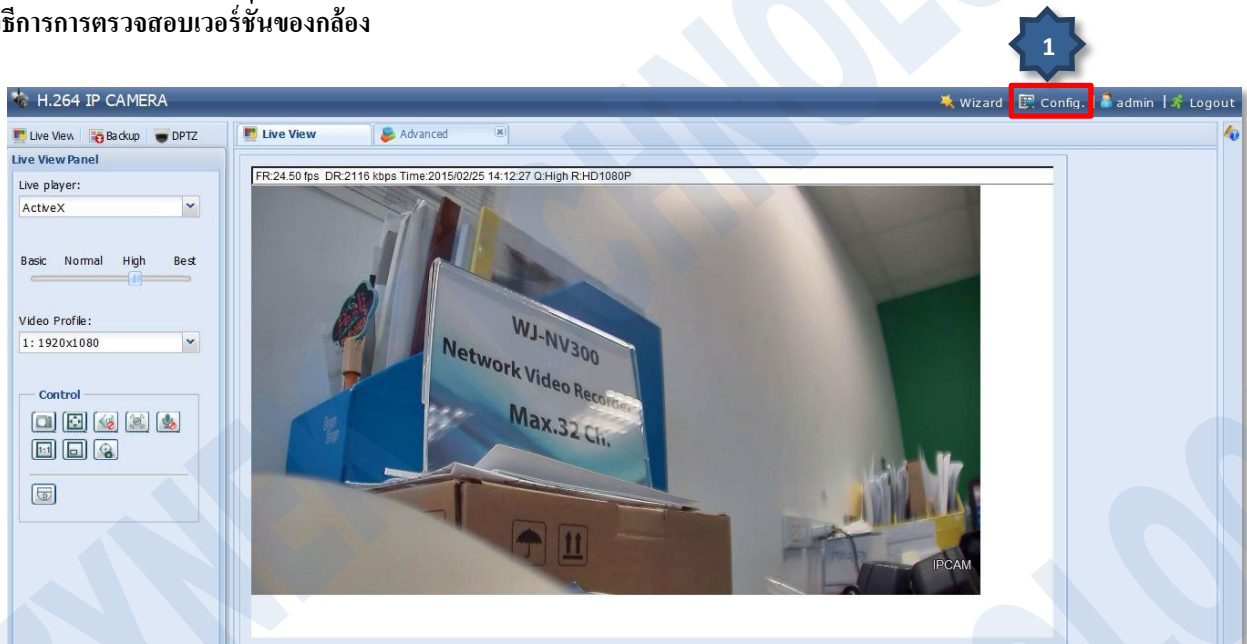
ธีการการตรวจสอบเวอร์ชั่นของกล้อง

1

H.264 IP CAMERA

Wizard Config. admin Logout

Live View Backup DPTZ

Live View Advanced

Live View Panel

Live player:

ActiveX

Basic Normal High Best

Video Profile:

1: 1920x1080

Control

FR:24.50 fps DR:2116 kbps Time:2015/02/25 14:12:27 Q:High R:HD1080P

WJ-NV300
Network Video Recorder
Max.32 Ch.

IPCAM